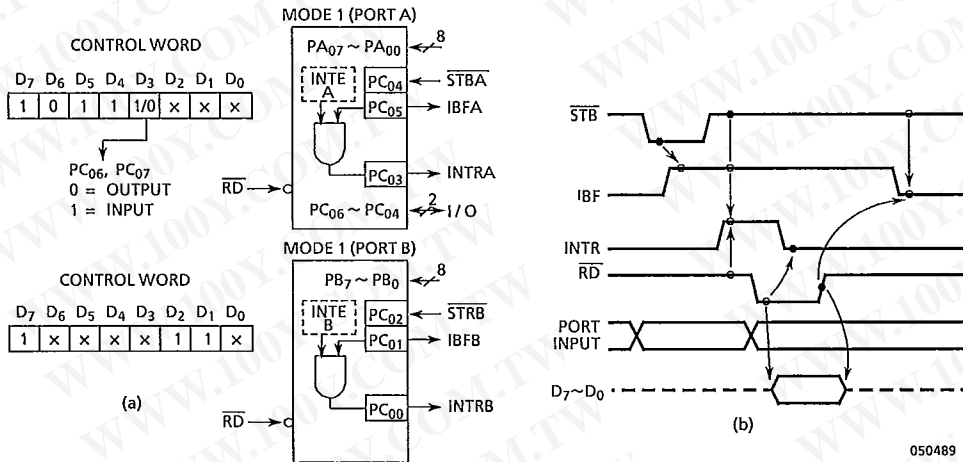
CONTROL WORD

| $D_7$ | $D_6$ | $D_5$ | $D_4$ | $D_3$ | $D_2$ | $D_1$ | $D_0$ |
|---|---|---|---|---|---|---|---|
| 1 | 0 | 1 | 1 | 1/0 | × | × | × |

$PC_{06}$, $PC_{07}$
0 = OUTPUT
1 = INPUT

MODE 1 (PORT A)

$PA_{07} \sim PA_{00}$ 8

INTE A

$PC_{04}$ $\overline{STBA}$

$PC_{05}$ IBFA

$PC_{03}$ INTRA

$\overline{RD}$

$PC_{06} \sim PC_{04}$ 2 I/O

CONTROL WORD

| $D_7$ | $D_6$ | $D_5$ | $D_4$ | $D_3$ | $D_2$ | $D_1$ | $D_0$ |
|---|---|---|---|---|---|---|---|
| 1 | × | × | × | × | 1 | 1 | × |

MODE 1 (PORT B)

$PB_7 \sim PB_0$ 8

INTE B

$PC_{02}$ $\overline{STRB}$

$PC_{01}$ IBFB

$PC_{00}$ INTRB

$\overline{RD}$

(a)

$\overline{STB}$

IBF

INTR

$\overline{RD}$

PORT INPUT

$D_7 \sim D_0$

(b)

050489